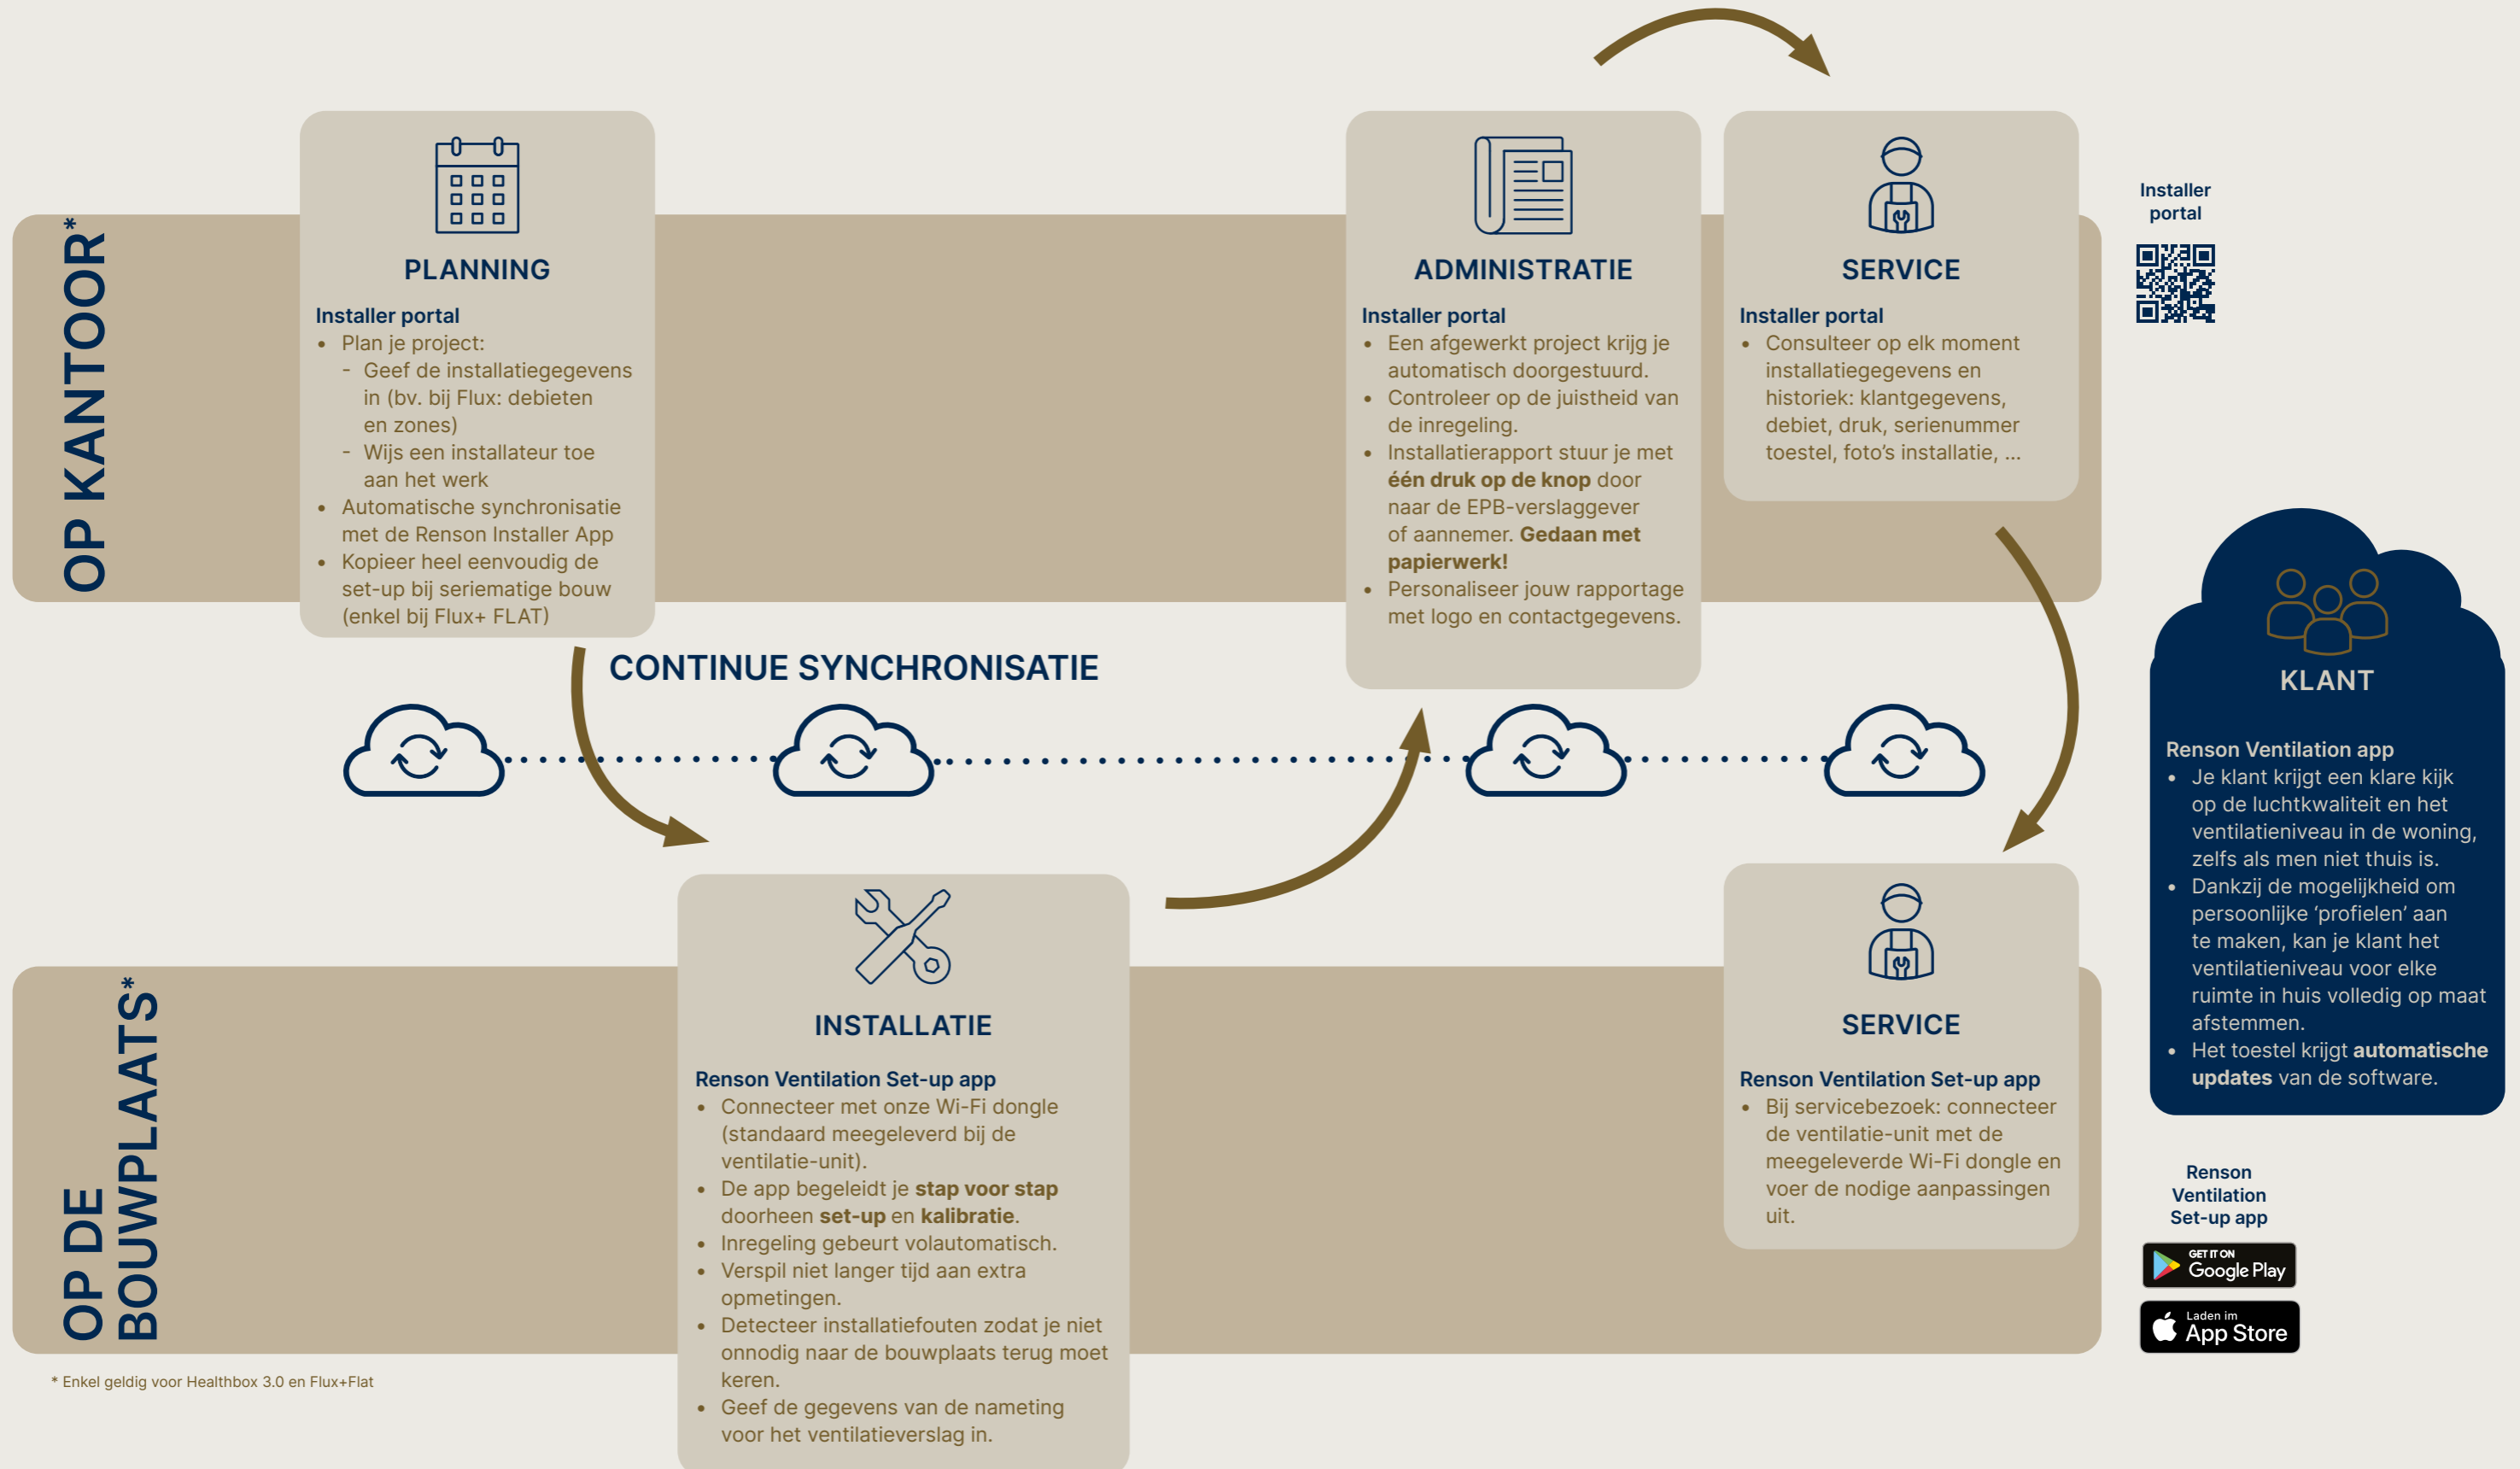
OP KANTOOR*

PLANNING

Installer portal
- Plan je project:
  - Geef de installatiegegevens in (bv. bij Flux: debieten en zones)
  - Wijs een installateur toe aan het werk
- Automatische synchronisatie met de Renson Installer App
- Kopieer heel eenvoudig de set-up bij seriematige bouw (enkel bij Flux+ FLAT)

ADMINISTRATIE

Installer portal
- Een afgewerkt project krijg je automatisch doorgestuurd.
- Controleer op de juistheid van de inregeling.
- Installatierapport stuur je met **één druk op de knop** door naar de EPB-verslaggever of aannemer. **Gedaan met papierwerk!**
- Personaliseer jouw rapportage met logo en contactgegevens.

SERVICE

Installer portal
- Consulteer op elk moment installatiegegevens en historiek: klantgegevens, debiet, druk, serienummer toestel, foto's installatie, ...

Installer portal

CONTINUE SYNCHRONISATIE

KLANT

Renson Ventilation app
- Je klant krijgt een klare kijk op de luchtkwaliteit en het ventilatieniveau in de woning, zelfs als men niet thuis is.
- Dankzij de mogelijkheid om persoonlijke 'profielen' aan te maken, kan je klant het ventilatieniveau voor elke ruimte in huis volledig op maat afstemmen.
- Het toestel krijgt **automatische updates** van de software.

OP DE BOUWPLAATS*

INSTALLATIE

Renson Ventilation Set-up app
- Connecteer met onze Wi-Fi dongle (standaard meegeleverd bij de ventilatie-unit).
- De app begeleidt je **stap voor stap** doorheen **set-up** en **kalibratie**.
- Inregeling gebeurt volautomatisch.
- Verspil niet langer tijd aan extra opmetingen.
- Detecteer installatiefouten zodat je niet onnodig naar de bouwplaats terug moet keren.
- Geef de gegevens van de nameting voor het ventilatieverslag in.

SERVICE

Renson Ventilation Set-up app
- Bij servicebezoek: connecteer de ventilatie-unit met de meegeleverde Wi-Fi dongle en voer de nodige aanpassingen uit.

Renson Ventilation Set-up app

GET IT ON Google Play

Laden im App Store

* Enkel geldig voor Healthbox 3.0 en Flux+Flat